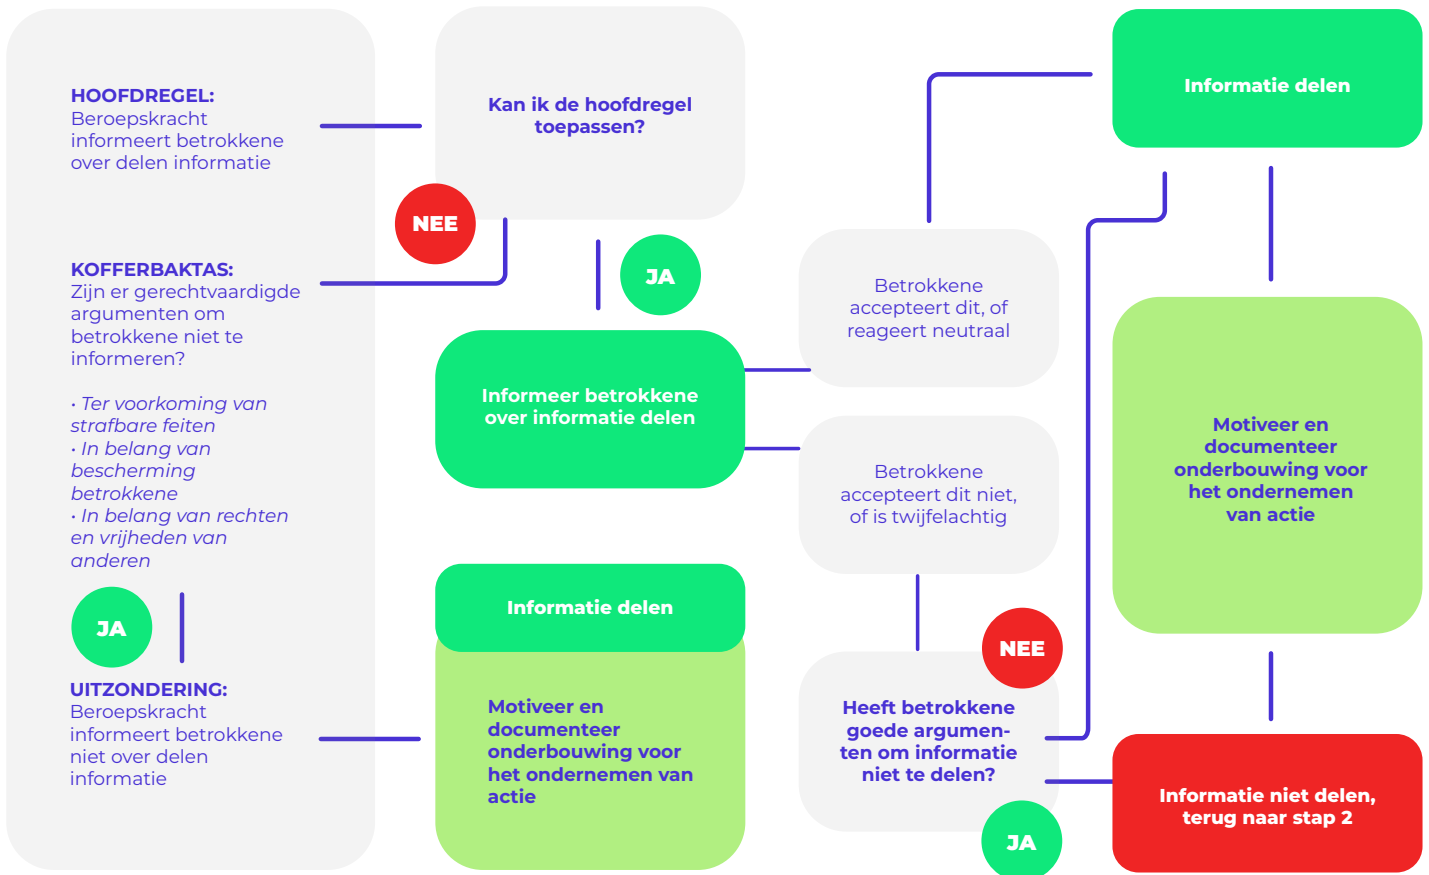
HOOFDREGEL:
Beroepskracht informeert betrokkene over delen informatie

KOFFERBAKTAS:
Zijn er gerechtvaardigde argumenten om betrokkene niet te informeren?

· Ter voorkoming van strafbare feiten
· In belang van bescherming betrokkene
· In belang van rechten en vrijheden van anderen

JA

UITZONDERING:
Beroepskracht informeert betrokkene niet over delen informatie

Kan ik de hoofdregel toepassen?

NEE

JA

Informeer betrokkene over informatie delen

Informatie delen

Motiveer en documenteer onderbouwing voor het ondernemen van actie

Betrokkene accepteert dit, of reageert neutraal

Betrokkene accepteert dit niet, of is twijfelachtig

NEE

Heeft betrokkene goede argumenten om informatie niet te delen?

JA

Informatie delen

Motiveer en documenteer onderbouwing voor het ondernemen van actie

Informatie niet delen, terug naar stap 2